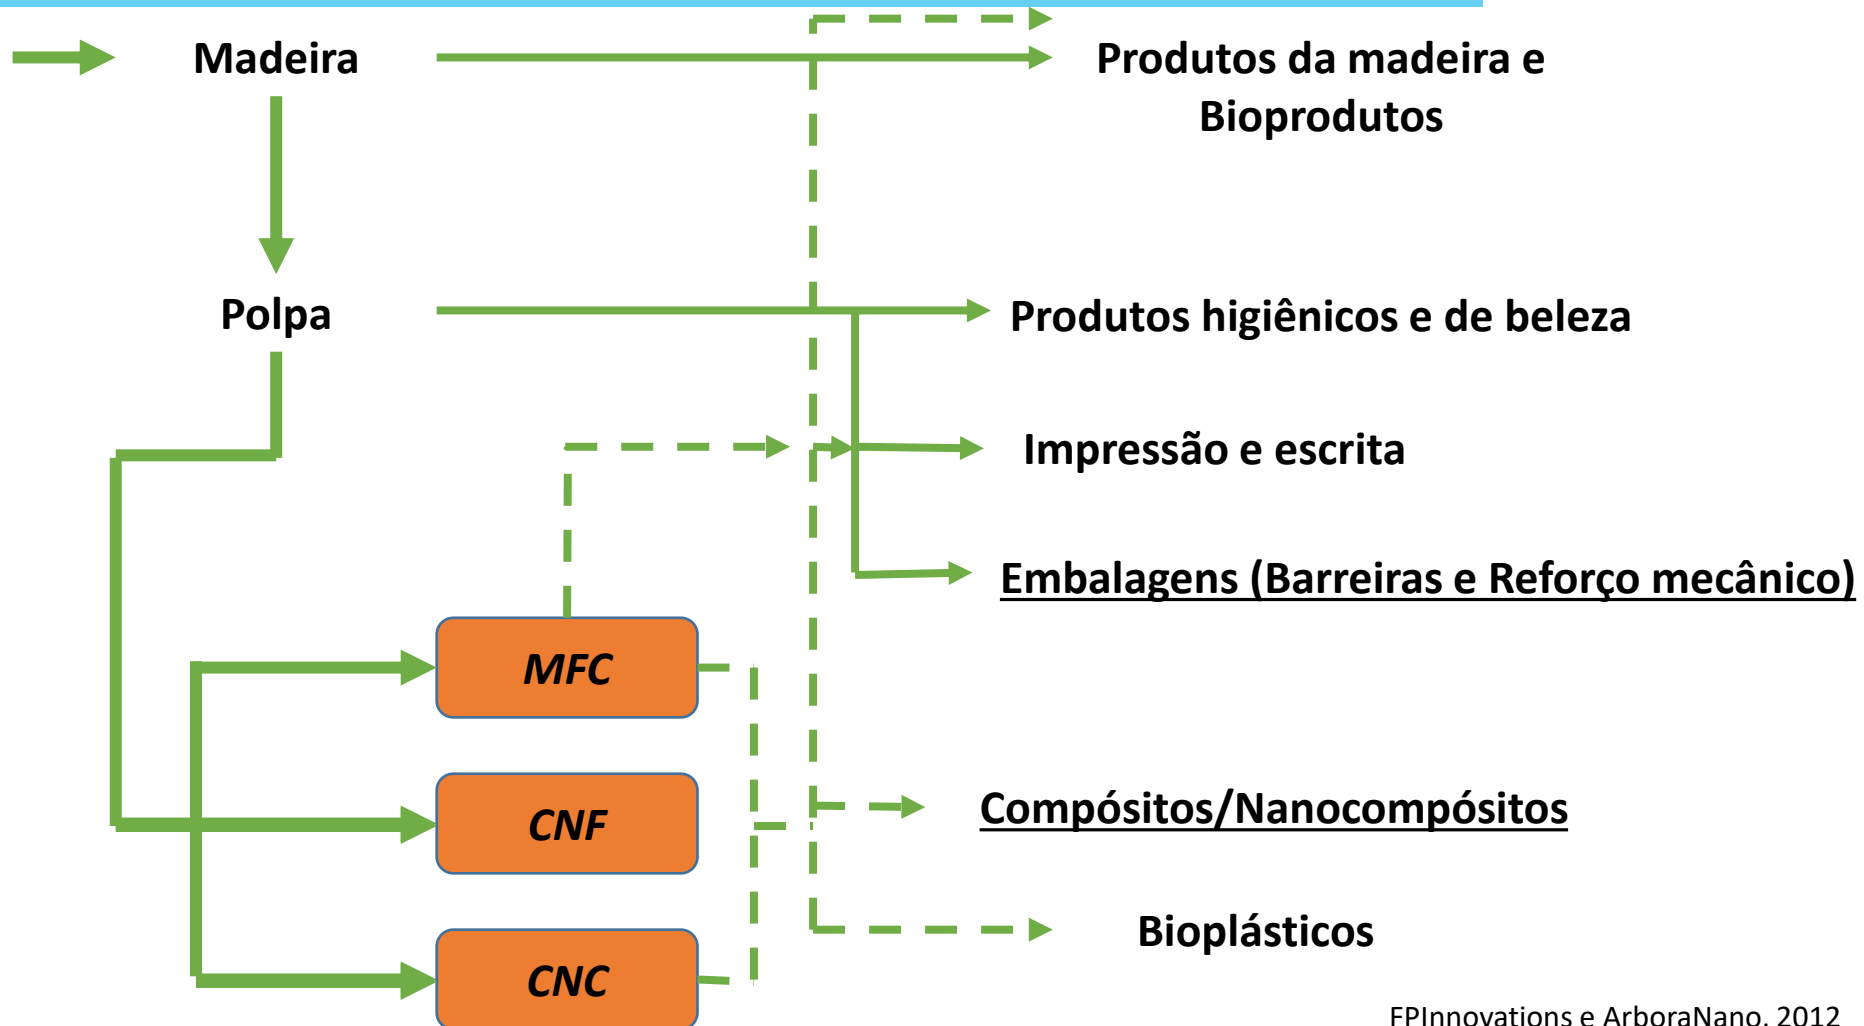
Madeira

Produtos da madeira e Bioprodutos

Polpa

Produtos higiênicos e de beleza

Impressão e escrita

Embalagens (Barreiras e Reforço mecânico)

MFC

CNF

Compósitos/Nanocompósitos

CNC

Bioplásticos

FPInnovations e ArboraNano, 2012